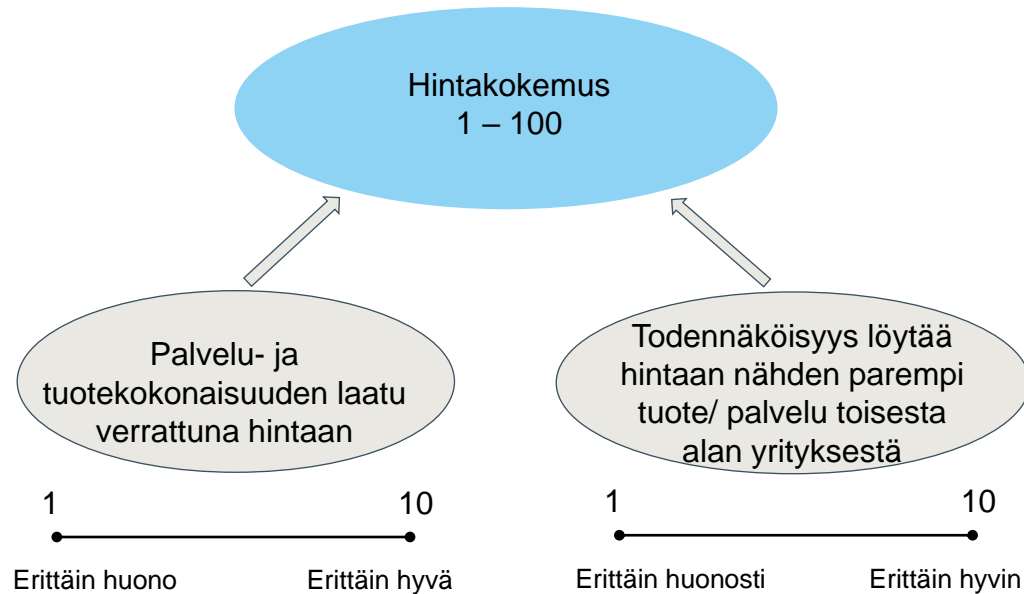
Hintakokemus
1 – 100

Palvelu- ja tuotekokonaisuuden laatu verrattuna hintaan

1

10

Erittäin huono

Erittäin hyvä

Todennäköisyys löytää hintaan nähden parempi tuote/ palvelu toisesta alan yrityksestä

1

10

Erittäin huonosti

Erittäin hyvin